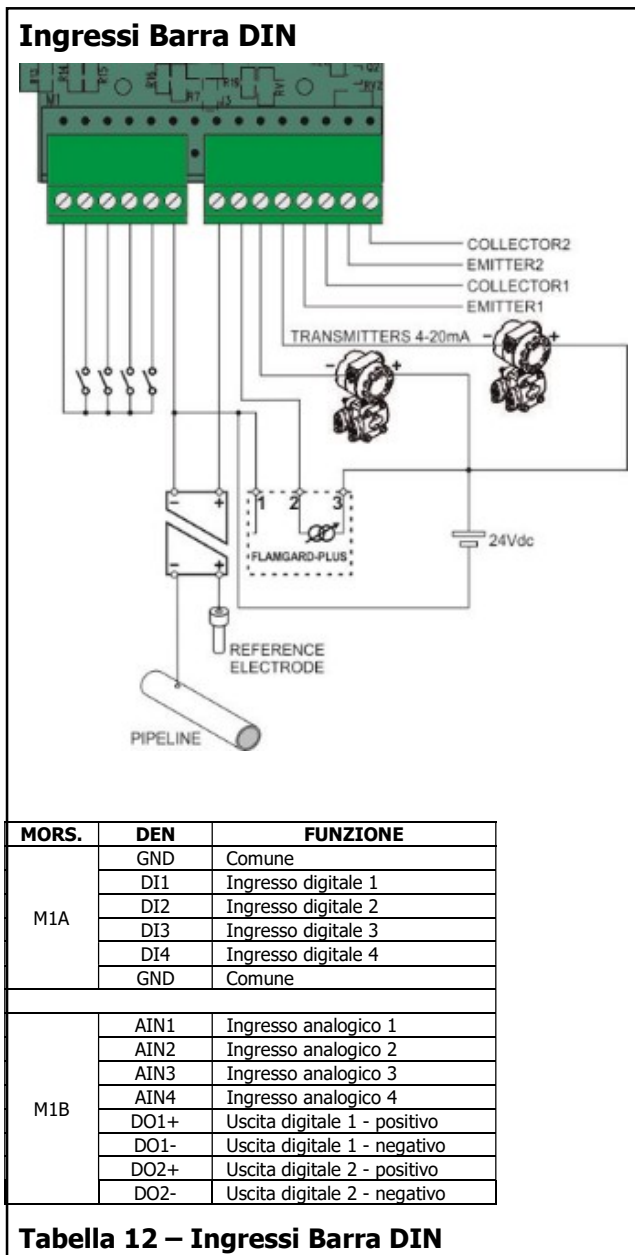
**Ingressi Barra DIN**

R14 R15 R16 R7 R18 R17 Q2 RY2 M1 J3

COLLECTOR2
EMITTER2
COLLECTOR1
EMITTER1
TRANSMITTERS 4-20mA
− + − +

1 2 3
FLAMGARD-PLUS
24Vdc
+ −
− +
REFERENCE ELECTRODE
PIPELINE

| MORS. | DEN | FUNZIONE |
|---|---|---|
| M1A | GND | Comune |
| | DI1 | Ingresso digitale 1 |
| | DI2 | Ingresso digitale 2 |
| | DI3 | Ingresso digitale 3 |
| | DI4 | Ingresso digitale 4 |
| | GND | Comune |
| | | |
| M1B | AIN1 | Ingresso analogico 1 |
| | AIN2 | Ingresso analogico 2 |
| | AIN3 | Ingresso analogico 3 |
| | AIN4 | Ingresso analogico 4 |
| | DO1+ | Uscita digitale 1 - positivo |
| | DO1- | Uscita digitale 1 - negativo |
| | DO2+ | Uscita digitale 2 - positivo |
| | DO2- | Uscita digitale 2 - negativo |

**Tabella 12 – Ingressi Barra DIN**